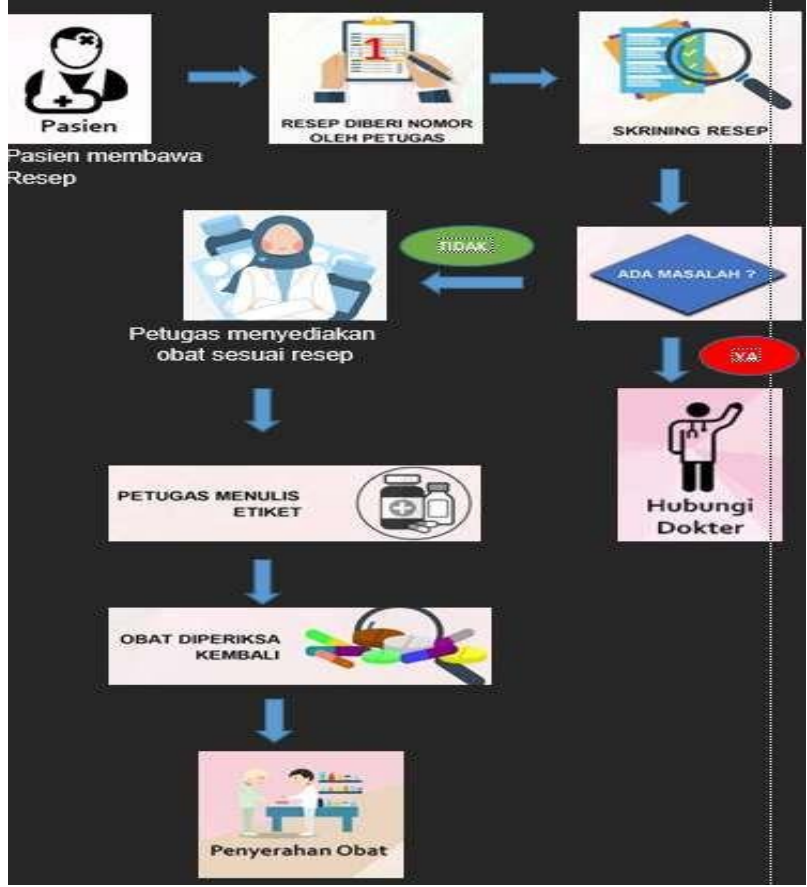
Pasien

Pasien membawa Resep

1

RESEP DIBERI NOMOR OLEH PETUGAS

SKRINING RESEP

ADA MASALAH ?

TIDAK

YA

Petugas menyediakan obat sesuai resep

Hubungi Dokter

PETUGAS MENULIS ETIKET

OBAT DIPERIKSA KEMBALI

Penyerahan Obat